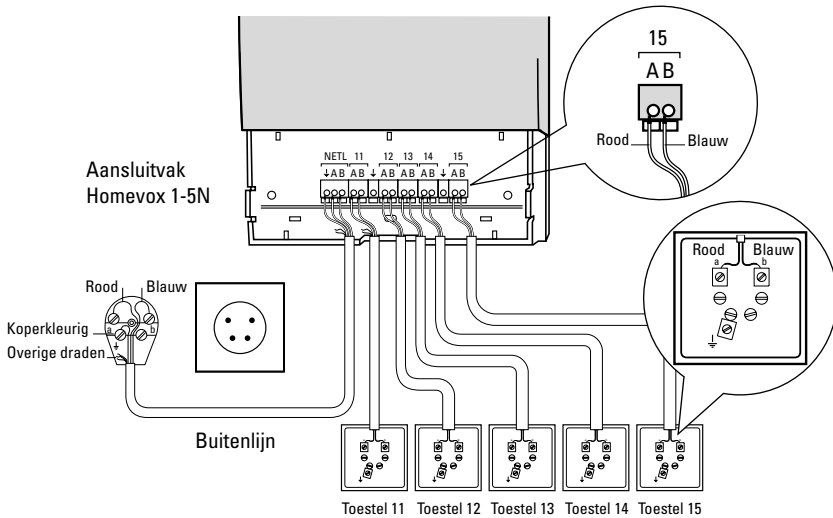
Aansluitvak
Homevox 1-5N

NETL 11 12 13 14 15
⏚AB AB ⏚ AB AB AB ⏚ AB

15
AB

Rood Blauw

Rood Blauw
a b

Rood Blauw
Koperkleurig a b
Overige draden

Buitenlijn

Toestel 11 Toestel 12 Toestel 13 Toestel 14 Toestel 15